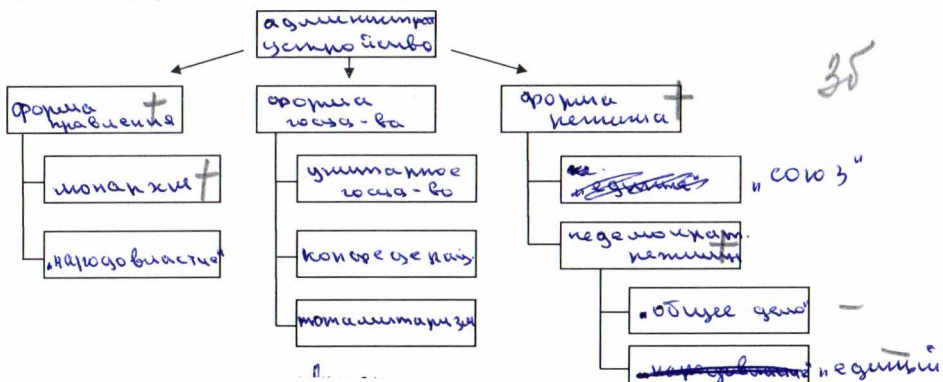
администра устройство

форма правления +

монархия +

„народовластие"

форма госуд-ва

унитарное госуд-во

конфедерация

тоталитаризм

форма режима +

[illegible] „союз"

недемократ. режим +

„общее дело" —

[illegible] „единый"

3б